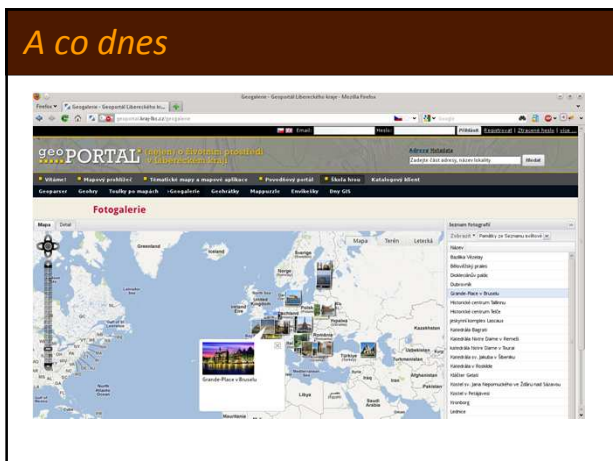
A co dnes

Geogalerie - Geoportál Libereckého kraje - Mozilla Firefox

Firefox | Geogalerie - Geoportál Libereckého kr... | +

geoportal.kraj-lbc.cz/geogalerie

Email: Heslo: Přihlásit Registrovat | Ztracené heslo | více...

geoPORTAL o životním prostředí v Libereckém kraji

Adresa Hledat

Zadejte část adresy, název lokality Hledat

Vítejte! | Mapový prohlížeč | Tématické mapy a mapové aplikace | Povodňový portál | Škola hrou | Katalogový klient

Geoparser | Geohry | Toulky po mapách | Geogalerie | Geohrátky | Mappuzzle | Emvikelky | Dny GIS

Fotogalerie

Mapa | Satelit

Mapa | Terén | Letecká

Greenland

Norge

Kazakhstan

Türkiye

Uzbekistan

Afghanistan

Pakistan

Libya

Egypt

Saudi Arabia

Grande-Place v Bruselu

Seznam fotografií

Zobrazit | Památky ze Seznamu světové

Název

Bazilika Vézelay

Bělověžský prales

Diokleciánův palác

Dubrovník

Grande-Place v Bruselu

Historické centrum Tallinnu

Historické centrum Telče

jeskynní komplex Lascaux

Katedrála Bagrati

Katedrála Notre Dame v Remeši

Katedrála Notre Dame v Tournai

Katedrála sv. Jakuba v Šibeniku

Katedrála v Roskilde

Kláštor Geladi

Kostel sv. Jana Nepomuckého na Zelené hoře u Žďáru nad Sázavou

Kostel v Petäjävesi

Kronborg

Lednice